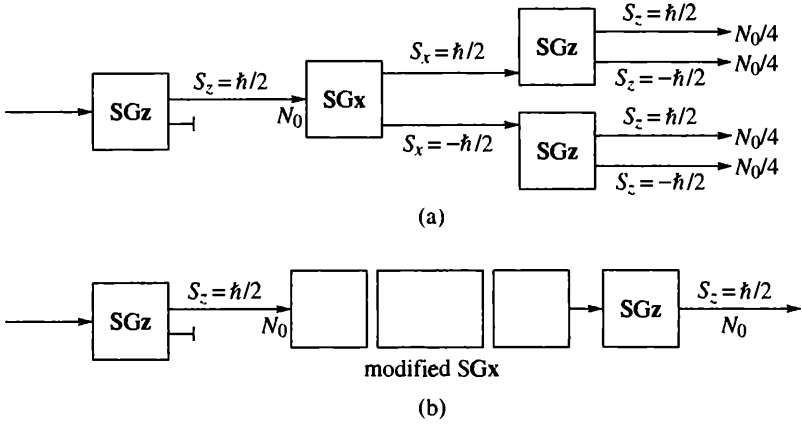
SGz

$S_z = \hbar/2$

$N_0$

SGx

$S_x = \hbar/2$

$S_x = -\hbar/2$

SGz

$S_z = \hbar/2$

$N_0/4$

$S_z = -\hbar/2$

$N_0/4$

SGz

$S_z = \hbar/2$

$N_0/4$

$S_z = -\hbar/2$

$N_0/4$

(a)

SGz

$S_z = \hbar/2$

$N_0$

modified SGx

SGz

$S_z = \hbar/2$

$N_0$

(b)